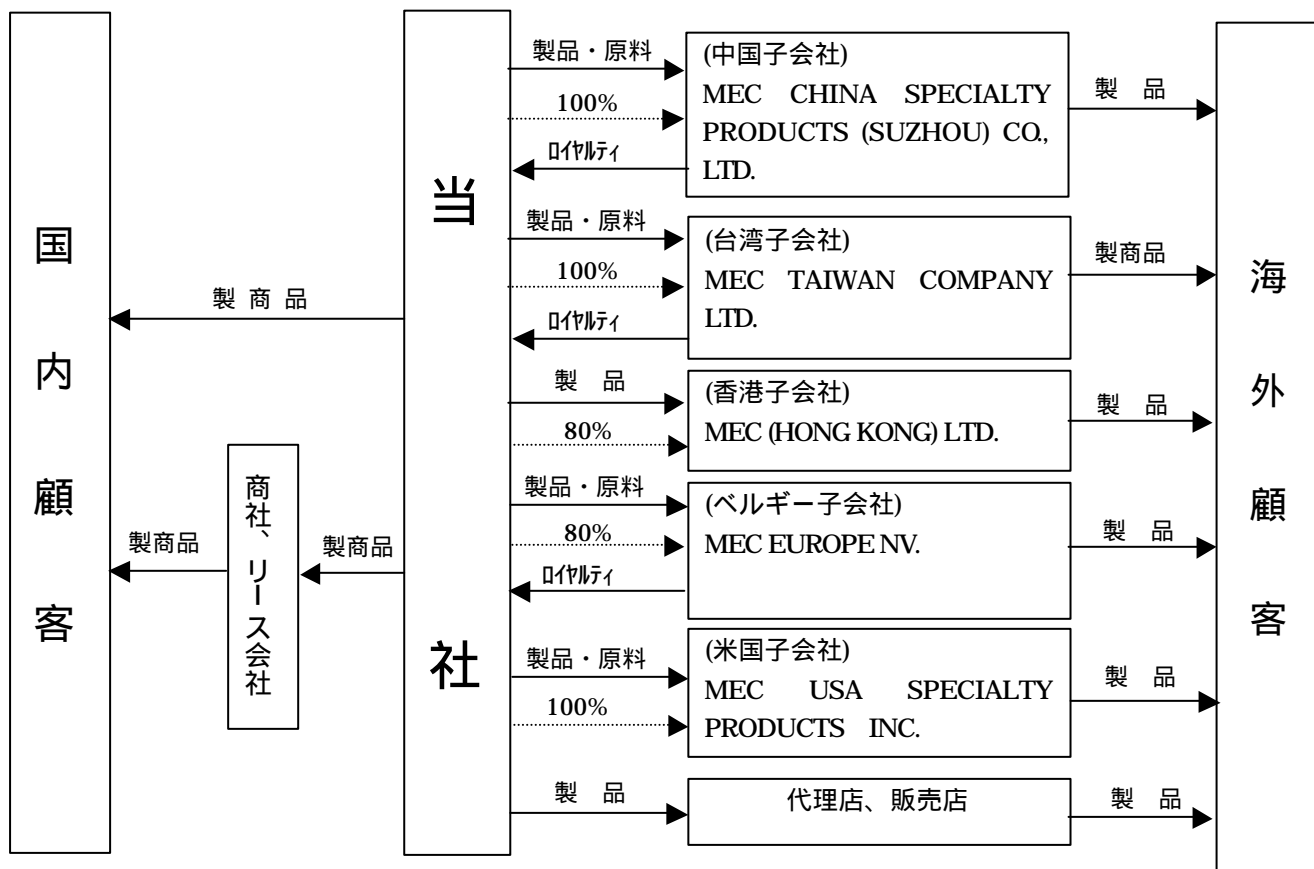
国内顧客

製商品

製商品

商社、リース会社

製商品

当社

製品・原料
100%
ロイヤルティ

(中国子会社)
MEC CHINA SPECIALTY PRODUCTS (SUZHOU) CO., LTD.

製　品

製品・原料
100%
ロイヤルティ

(台湾子会社)
MEC TAIWAN COMPANY LTD.

製商品

製　品
80%

(香港子会社)
MEC (HONG KONG) LTD.

製　品

製品・原料
80%
ロイヤルティ

(ベルギー子会社)
MEC EUROPE NV.

製　品

製品・原料
100%

(米国子会社)
MEC USA SPECIALTY PRODUCTS INC.

製　品

製　品

代理店、販売店

製　品

海外顧客